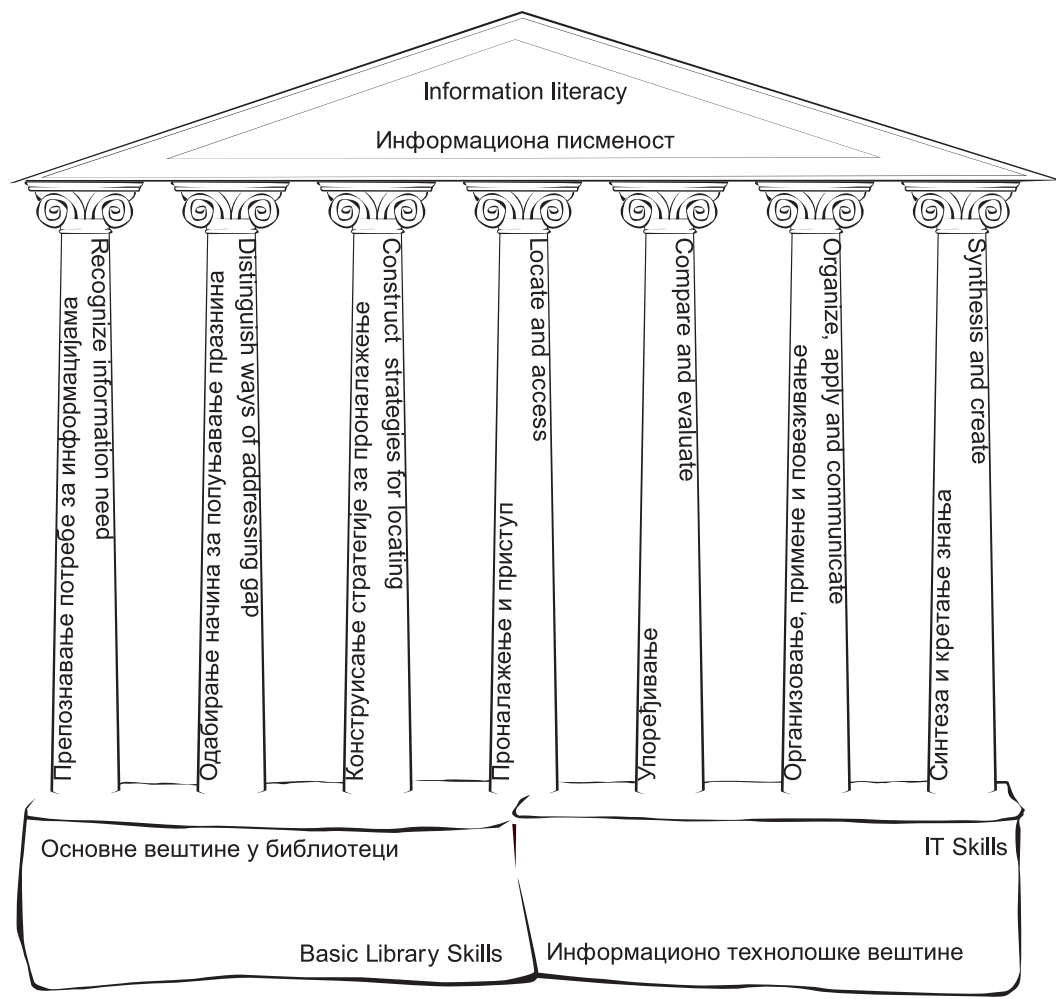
Information literacy

Информациона писменост

Препознавање потребе за информацијама

Recognize information need

Одабирање начина за попуњавање празнина

Distinguish ways of addressing gap

Конструисање стратегије за проналажење

Construct strategies for locating

Проналажење и приступ

Locate and access

Упоређивање

Compare and evaluate

Организовање, примене и повезивање

Organize, apply and communicate

Синтеза и кретање знања

Synthesis and create

Основне вештине у библиотеци

Basic Library Skills

IT Skills

Информационо технолошке вештине